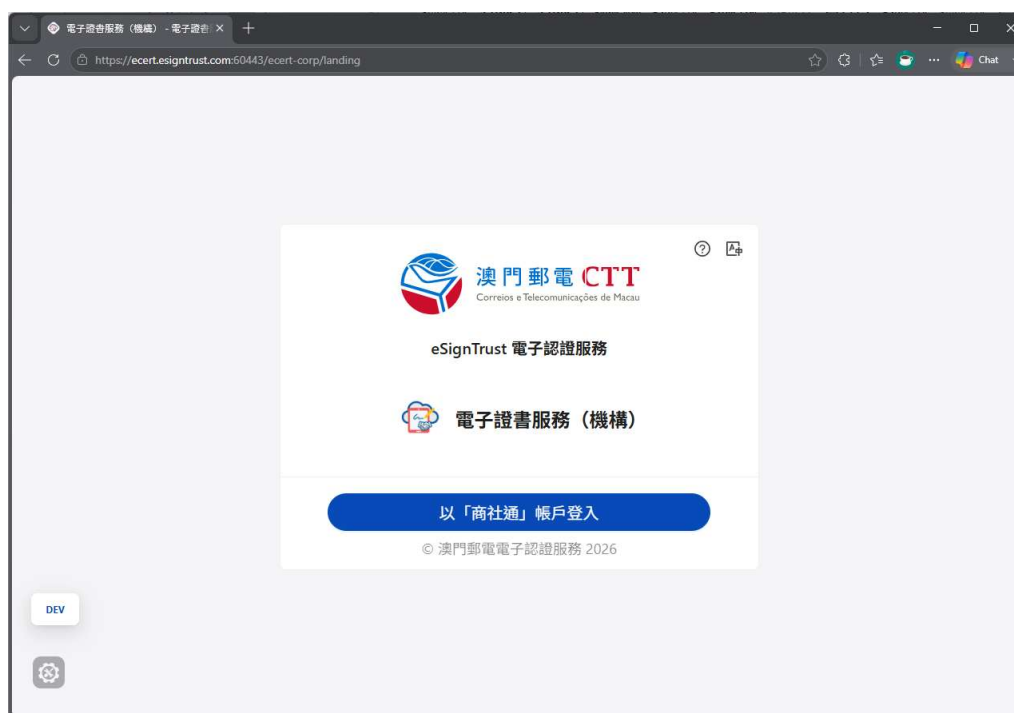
電子證書服務（機構） - 電子證書

https://ecert.esigntrust.com:60443/ecert-corp/landing

Chat

澳門郵電 CTT
Correios e Telecomunicações de Macau

eSignTrust 電子認證服務

電子證書服務（機構）

以「商社通」帳戶登入

© 澳門郵電電子認證服務 2026

DEV